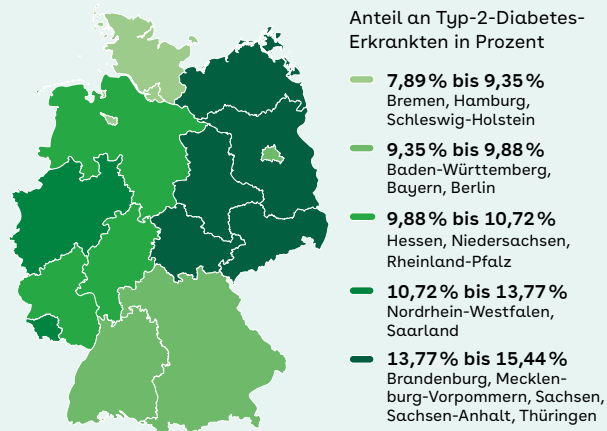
Anteil an Typ-2-Diabetes-Erkrankten in Prozent

7,89 % bis 9,35 %
Bremen, Hamburg, Schleswig-Holstein

9,35 % bis 9,88 %
Baden-Württemberg, Bayern, Berlin

9,88 % bis 10,72 %
Hessen, Niedersachsen, Rheinland-Pfalz

10,72 % bis 13,77 %
Nordrhein-Westfalen, Saarland

13,77 % bis 15,44 %
Brandenburg, Mecklenburg-Vorpommern, Sachsen, Sachsen-Anhalt, Thüringen